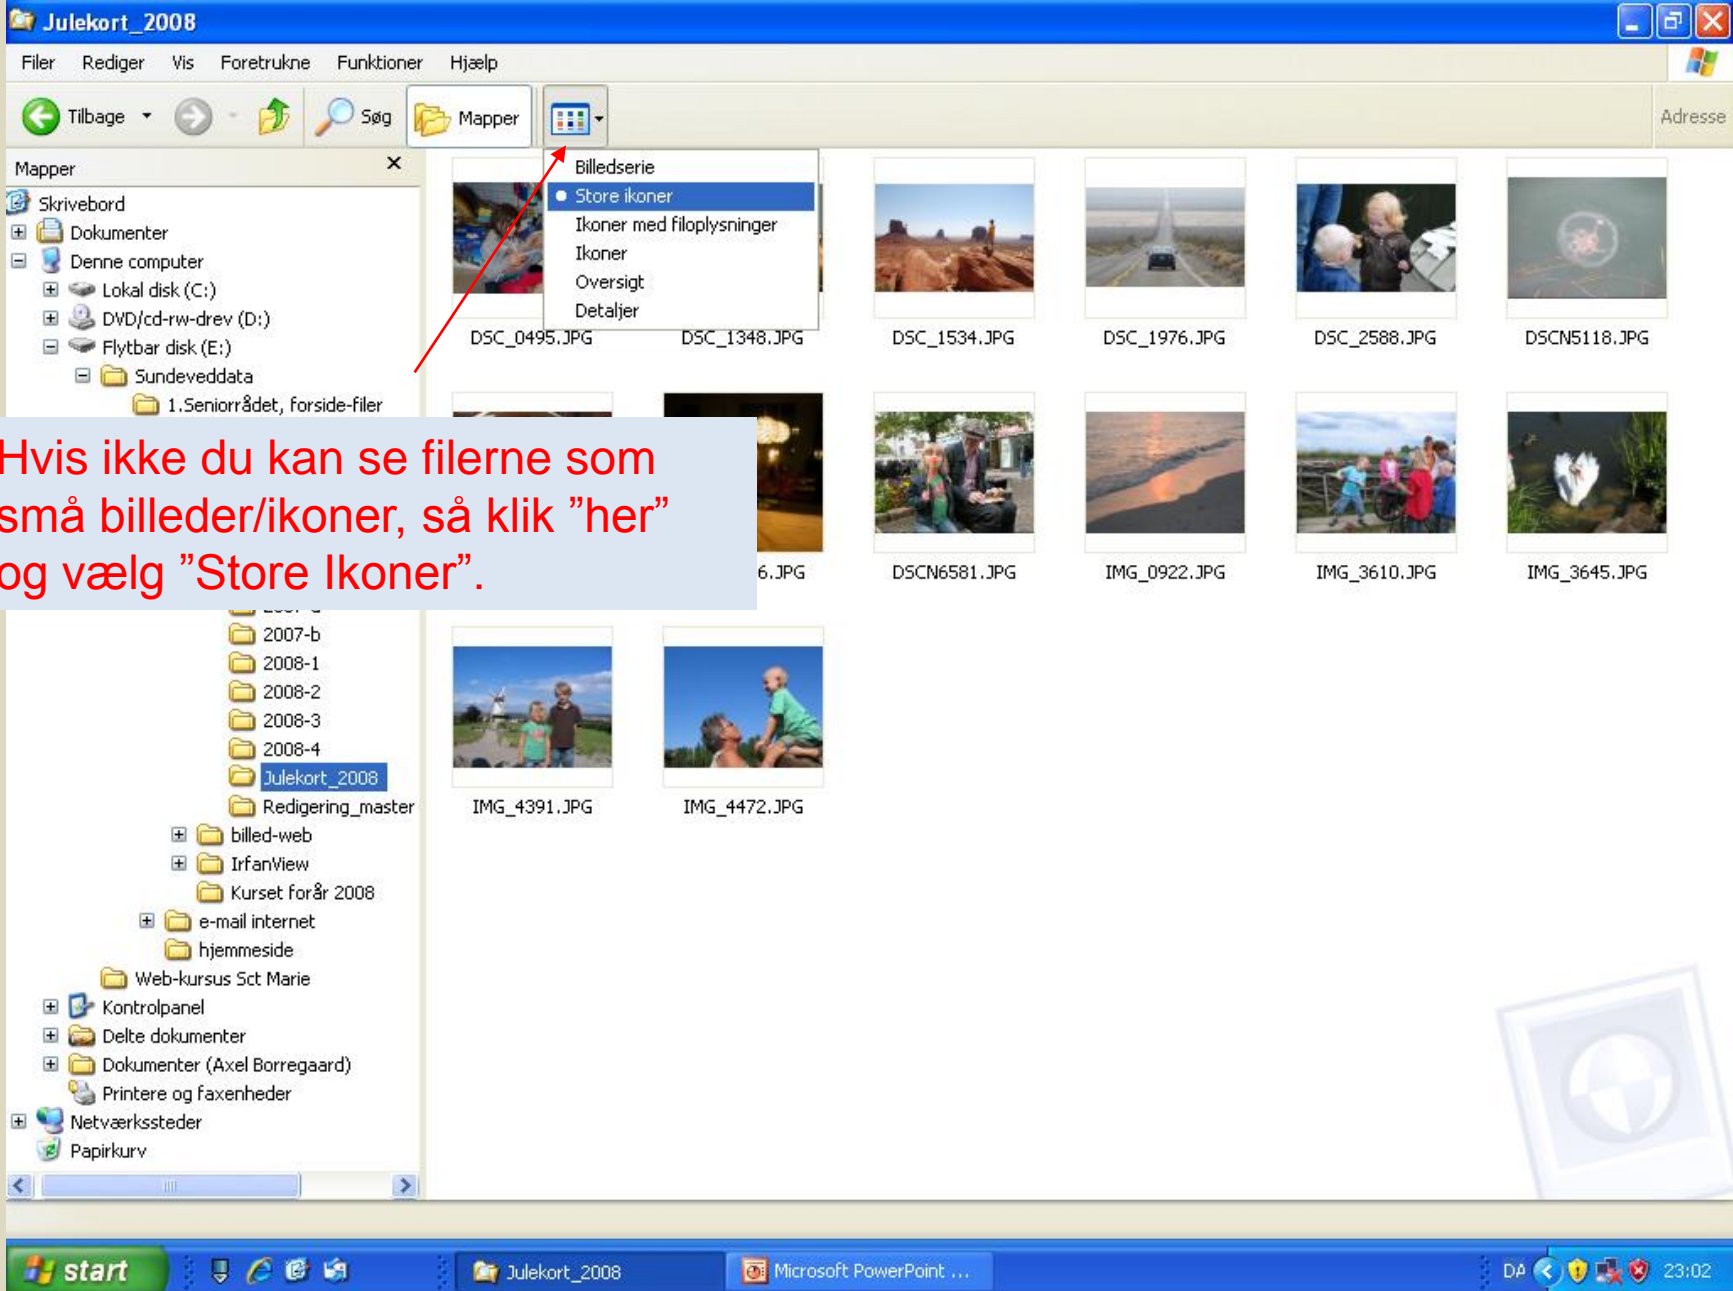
Julekort_2008

Filer Rediger Vis Foretrukne Funktioner Hjælp

Tilbage Søg Mapper Adresse

Mapper

Skrivebord
Dokumenter
Denne computer
Lokal disk (C:)
DVD/cd-rw-drev (D:)
Flytbar disk (E:)
Sundeveddata
1.Seniorrådet, forside-filer

Billedserie
Store ikoner
Ikoner med filoplysninger
Ikoner
Oversigt
Detaljer

DSC_0495.JPG DSC_1348.JPG DSC_1534.JPG DSC_1976.JPG DSC_2588.JPG DSCN5118.JPG

Hvis ikke du kan se filerne som små billeder/ikoner, så klik ”her” og vælg ”Store Ikoner”.

6.JPG DSCN6581.JPG IMG_0922.JPG IMG_3610.JPG IMG_3645.JPG

2007-b
2008-1
2008-2
2008-3
2008-4
Julekort_2008
Redigering_master
billed-web
IrfanView
Kurset forår 2008
e-mail internet
hjemmeside
Web-kursus Sct Marie
Kontrolpanel
Delte dokumenter
Dokumenter (Axel Borregaard)
Printere og faxenheder
Netværkssteder
Papirkurv

IMG_4391.JPG IMG_4472.JPG

start Julekort_2008 Microsoft PowerPoint ... DA 23:02